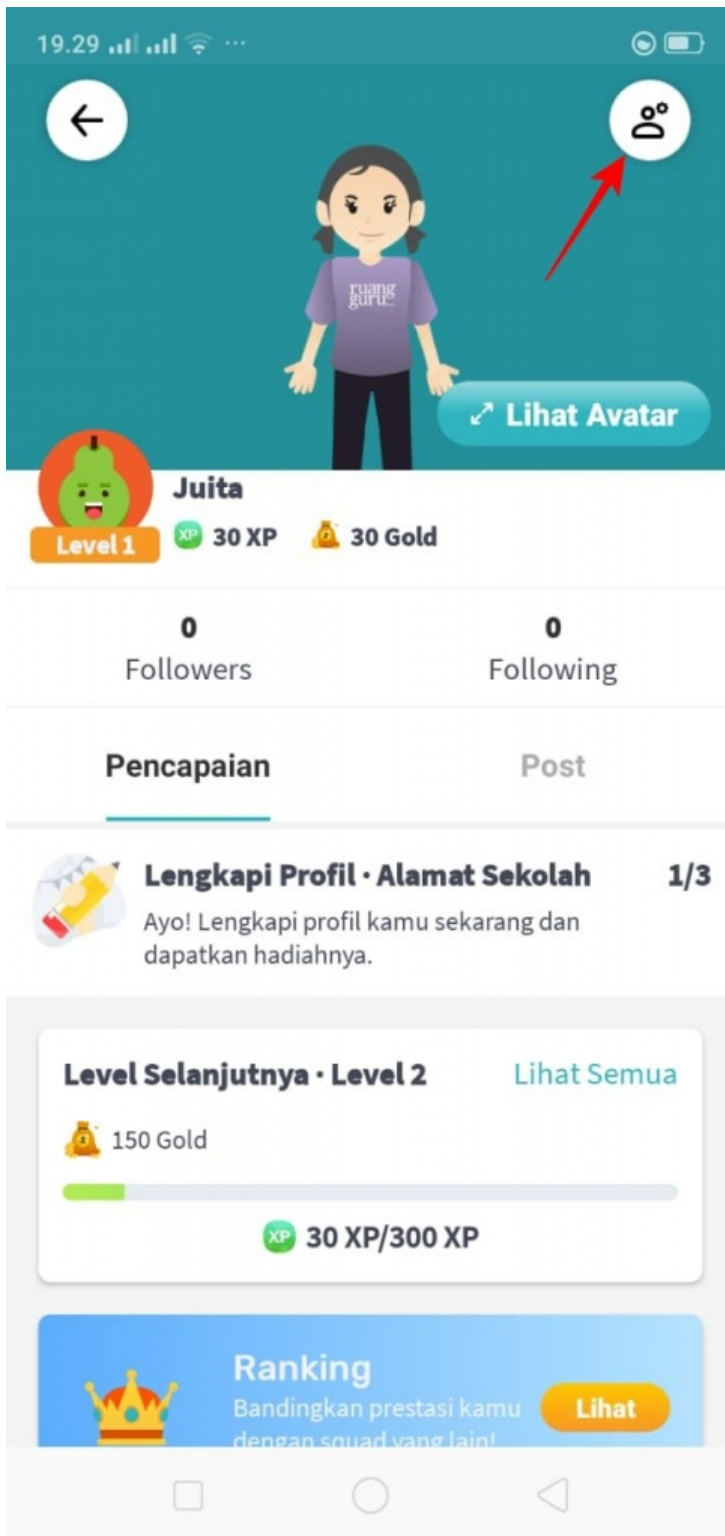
19.29

ruang guru

Lihat Avatar

Juita
Level 1
XP 30 XP
30 Gold

0
Followers

0
Following

Pencapaian

Post

Lengkapi Profil · Alamat Sekolah
1/3
Ayo! Lengkapi profil kamu sekarang dan dapatkan hadiahnya.

Level Selanjutnya · Level 2
Lihat Semua
150 Gold
XP 30 XP/300 XP

Ranking
Bandingkan prestasi kamu dengan squad yang lain!
Lihat